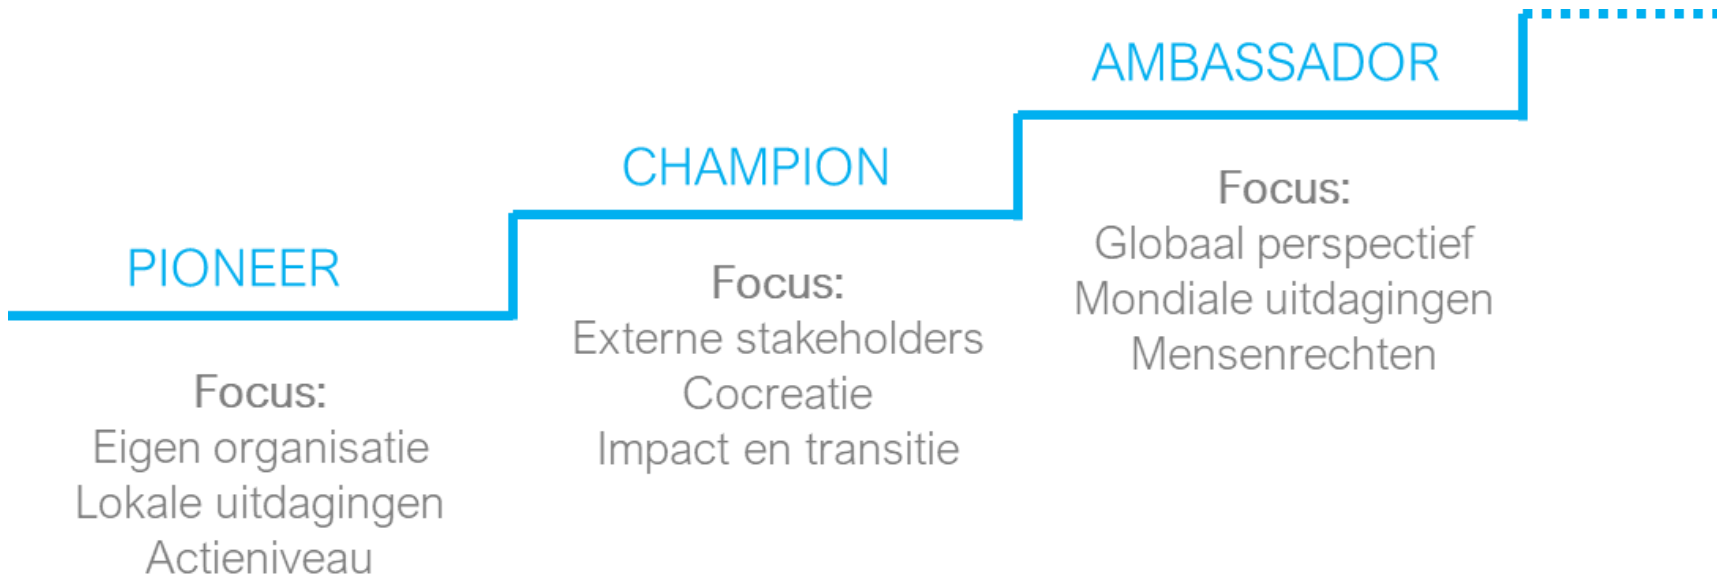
AMBASSADOR

CHAMPION

PIONEER

Focus:
Eigen organisatie
Lokale uitdagingen
Actieniveau

Focus:
Externe stakeholders
Cocreatie
Impact en transitie

Focus:
Globaal perspectief
Mondiale uitdagingen
Mensenrechten